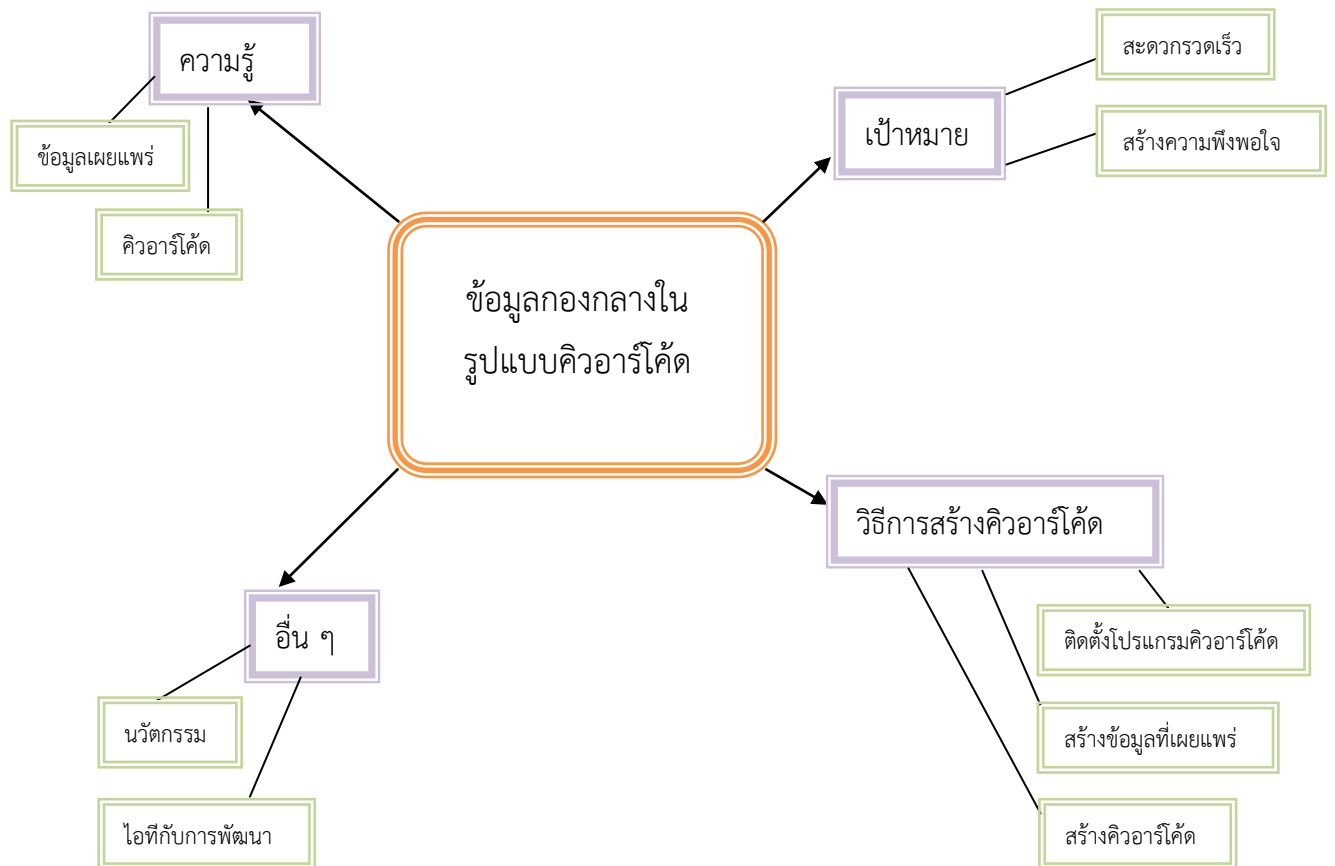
ความรู้

ข้อมูลเผยแพร่

คิวอาร์โค้ด

เป้าหมาย

สะดวกรวดเร็ว

สร้างความพึงพอใจ

ข้อมูลกองกลางใน รูปแบบคิวอาร์โค้ด

วิธีการสร้างคิวอาร์โค้ด

ติดตั้งโปรแกรมคิวอาร์โค้ด

สร้างข้อมูลที่เผยแพร่

สร้างคิวอาร์โค้ด

อื่น ๆ

นวัตกรรม

ไอทีกับการพัฒนา